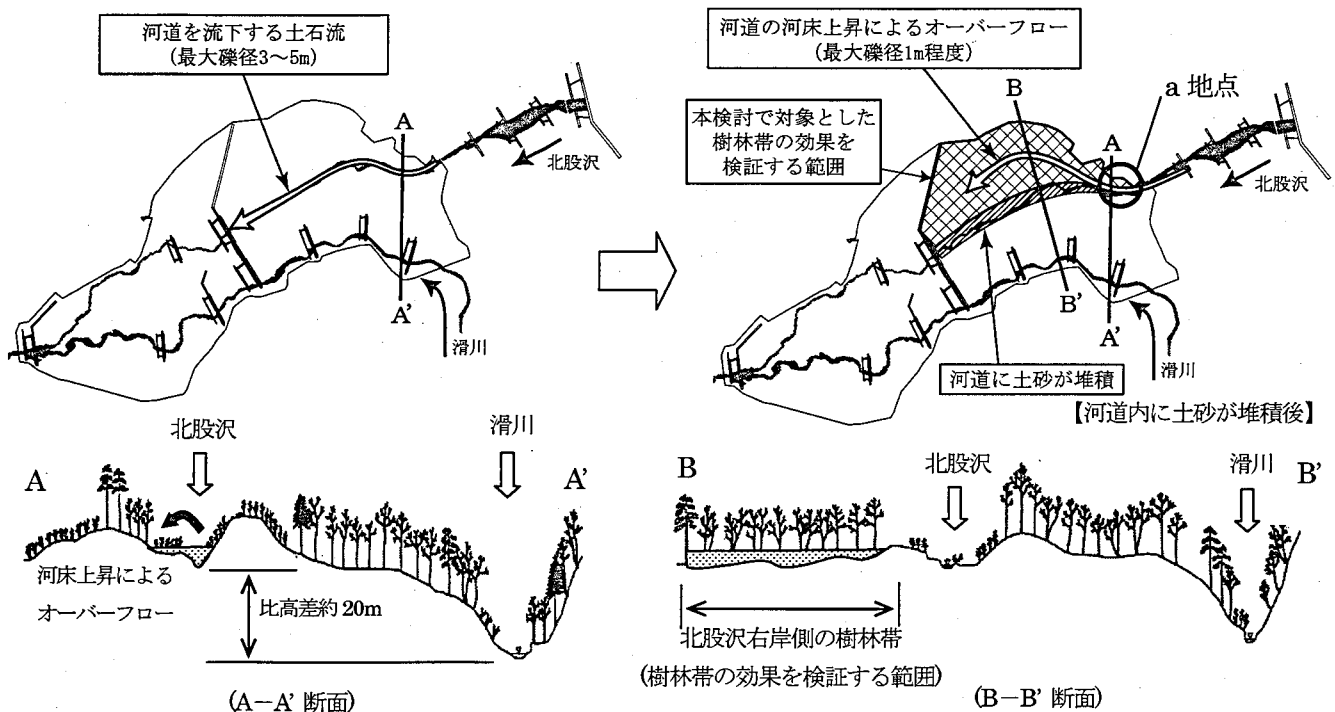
河道を流下する土石流
(最大礫径3～5m)

A

北股沢

A'

滑川

河道の河床上昇によるオーバーフロー
(最大礫径1m程度)

本検討で対象とした樹林帯の効果を検証する範囲

B

a 地点

A

北股沢

B'

A'

河道に土砂が堆積

滑川

【河道内に土砂が堆積後】

北股沢

滑川

A

A'

河床上昇によるオーバーフロー

比高差約 20m

(A－A' 断面)

B

北股沢

滑川

B'

北股沢右岸側の樹林帯

(樹林帯の効果を検証する範囲)

(B－B' 断面)